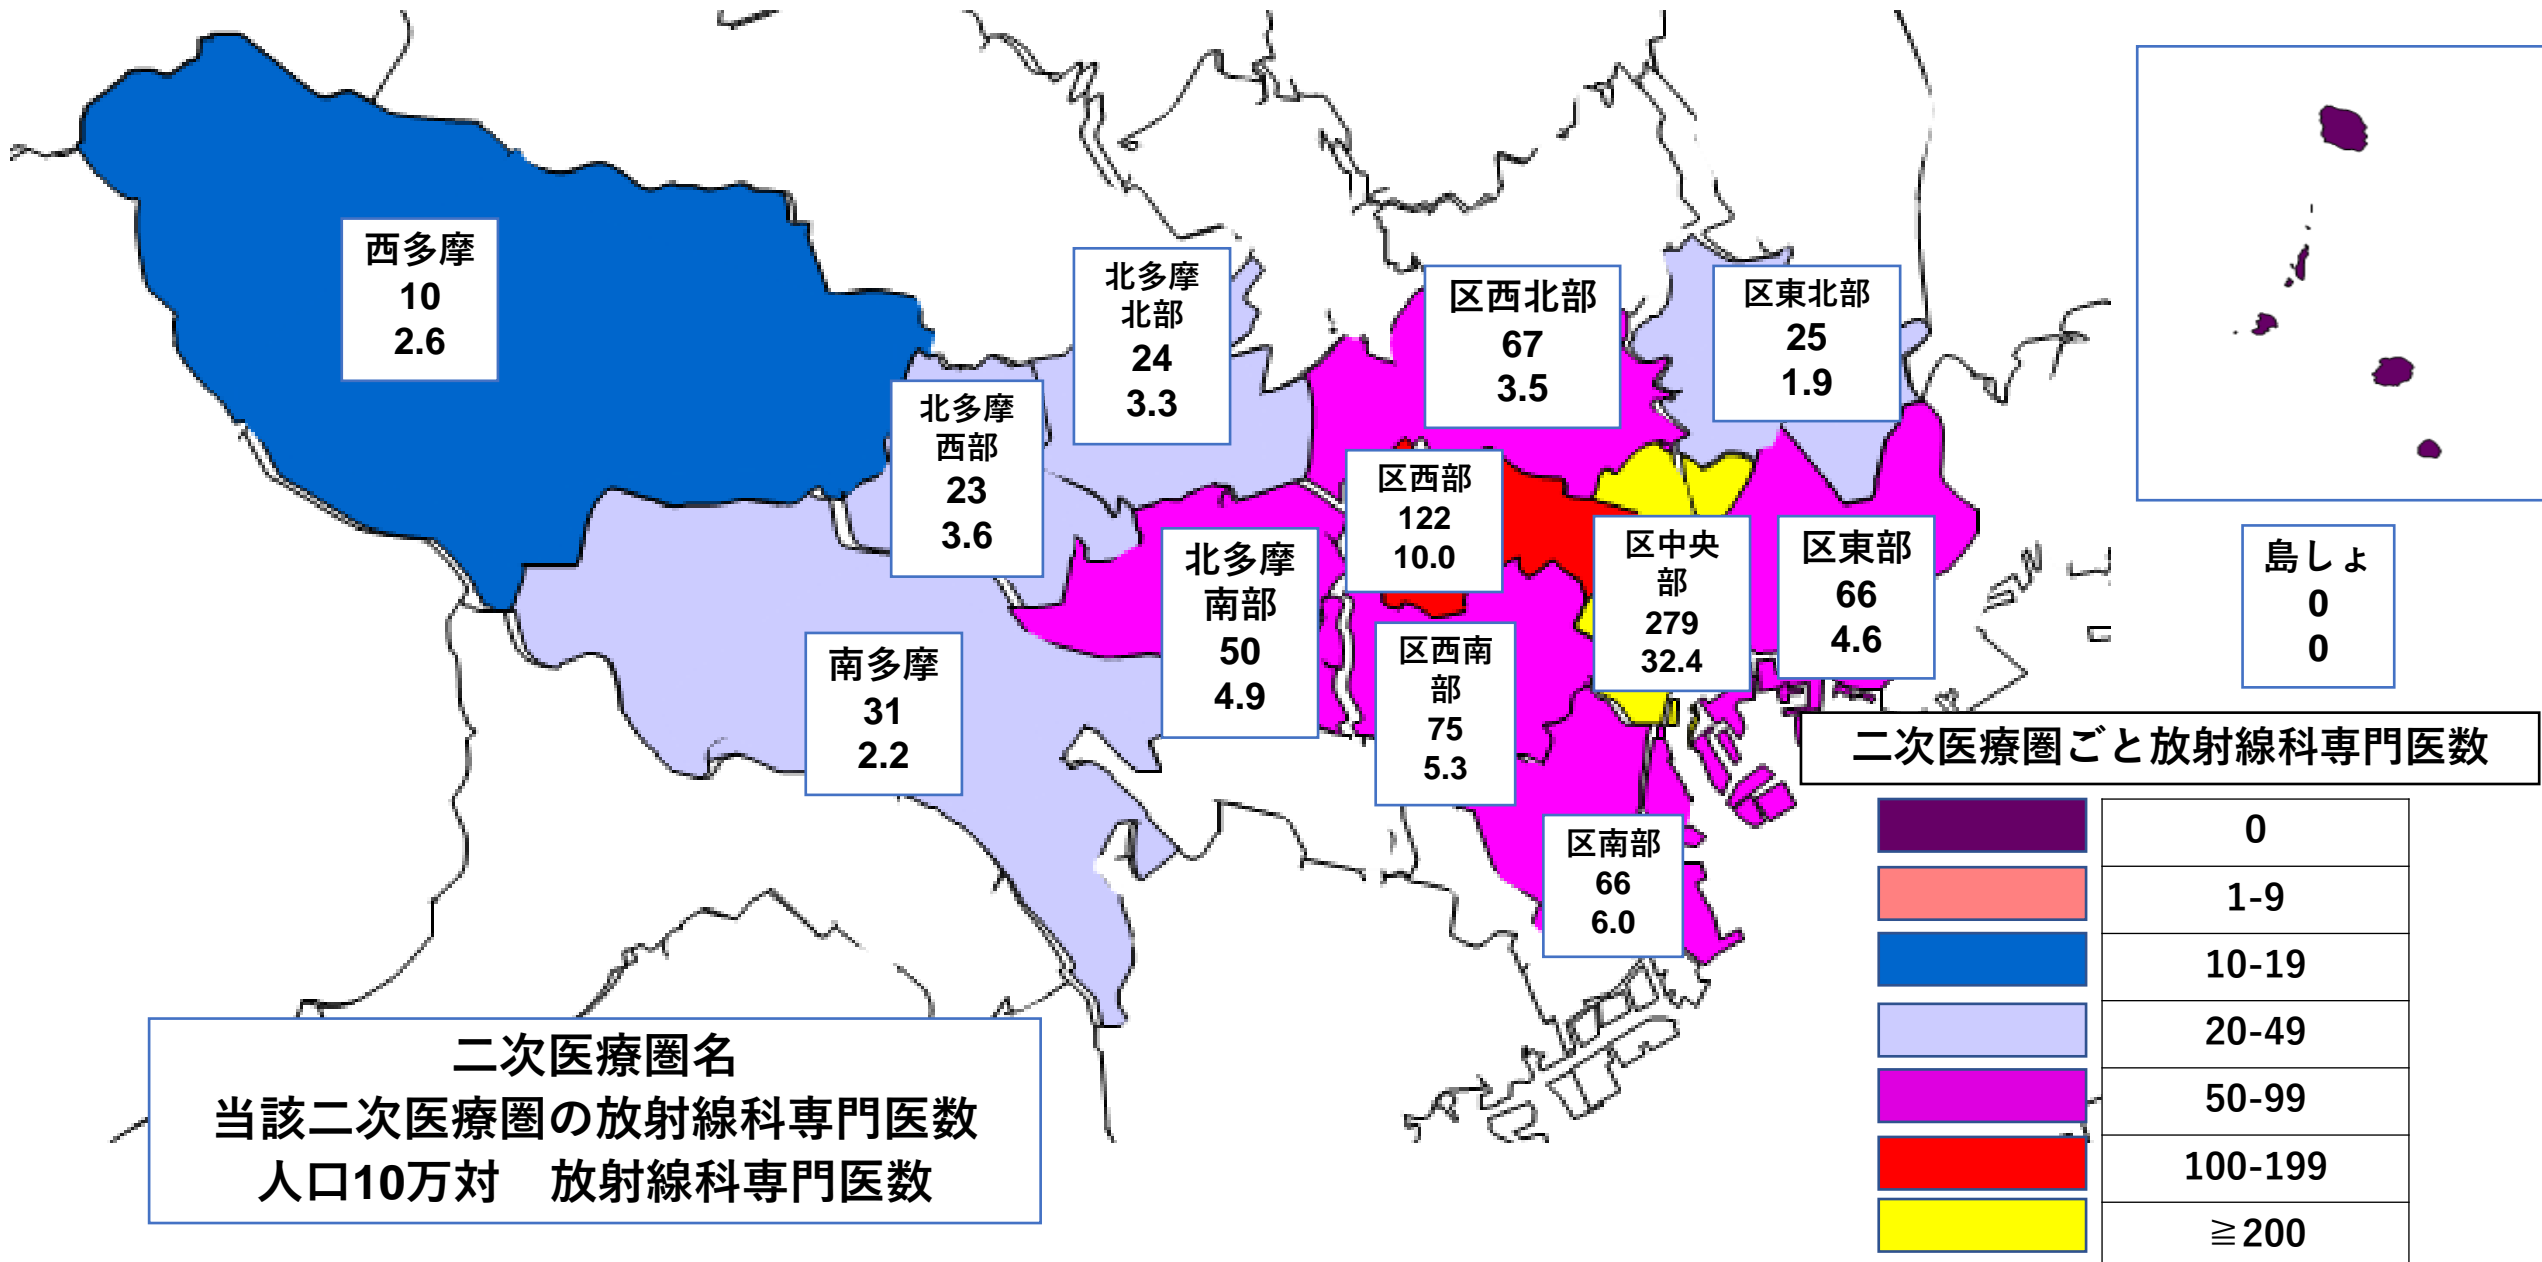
西多摩
10
2.6

北多摩北部
24
3.3

北多摩西部
23
3.6

区西北部
67
3.5

区東北部
25
1.9

区西部
122
10.0

北多摩南部
50
4.9

区中央部
279
32.4

区東部
66
4.6

島しょ
0
0

南多摩
31
2.2

区西南部
75
5.3

区南部
66
6.0

二次医療圏ごと放射線科専門医数

| | |
|---|---|
| | 0 |
| | 1-9 |
| | 10-19 |
| | 20-49 |
| | 50-99 |
| | 100-199 |
| | ≧200 |

二次医療圏名
当該二次医療圏の放射線科専門医数
人口10万対　放射線科専門医数